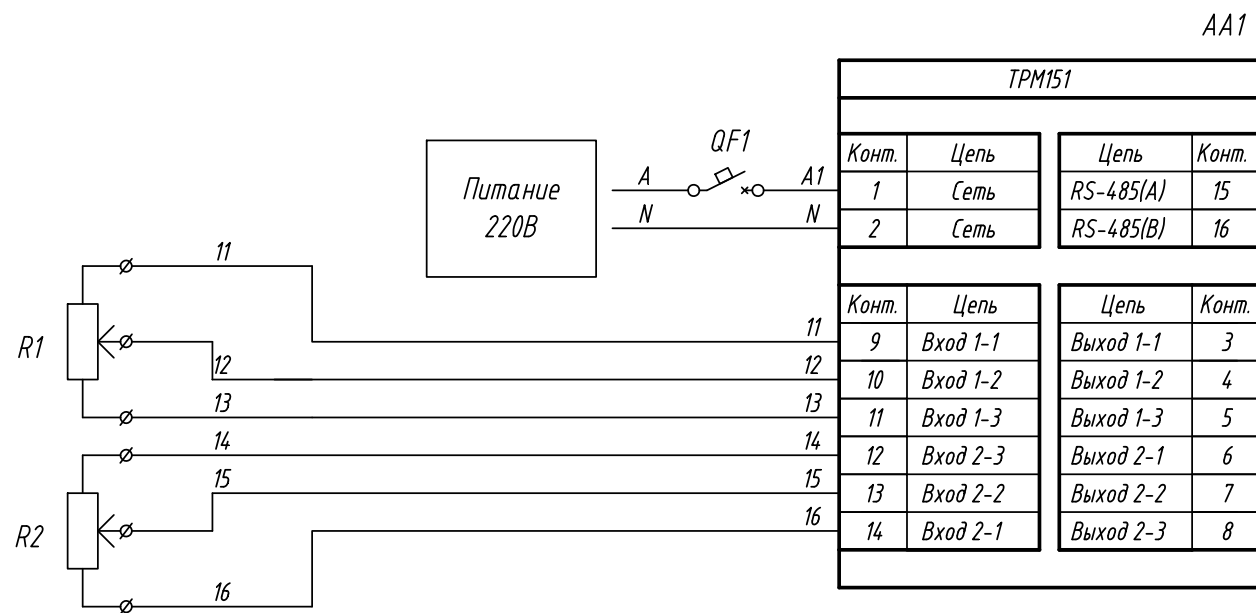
AA1

ТРМ151

QF1

Питание 220В

A
N
A1
N

| Конт. | Цепь |
|---|---|
| 1 | Сеть |
| 2 | Сеть |

| Цепь | Конт. |
|---|---|
| RS-485(A) | 15 |
| RS-485(B) | 16 |

R1
R2

11
12
13
14
15
16

11
12
13
14
15
16

| Конт. | Цепь |
|---|---|
| 9 | Вход 1-1 |
| 10 | Вход 1-2 |
| 11 | Вход 1-3 |
| 12 | Вход 2-3 |
| 13 | Вход 2-2 |
| 14 | Вход 2-1 |

| Цепь | Конт. |
|---|---|
| Выход 1-1 | 3 |
| Выход 1-2 | 4 |
| Выход 1-3 | 5 |
| Выход 2-1 | 6 |
| Выход 2-2 | 7 |
| Выход 2-3 | 8 |